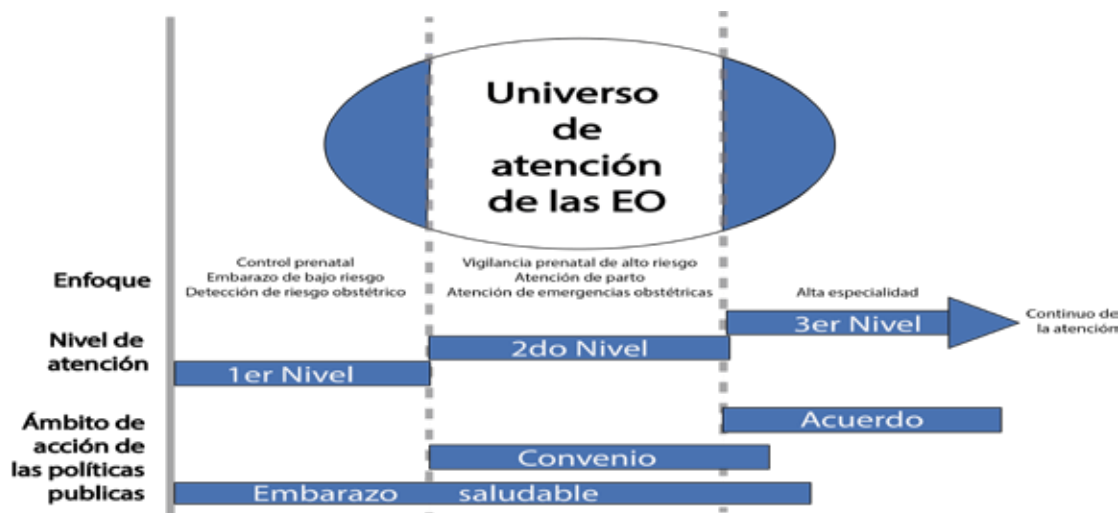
Universo de atención de las EO

Enfoque

Control prenatal
Embarazo de bajo riesgo
Detección de riesgo obstétrico

Vigilancia prenatal de alto riesgo
Atención de parto
Atención de emergencias obstétricas

Alta especialidad

Nivel de atención

1er Nivel

2do Nivel

3er Nivel

Continuo de la atención

Ámbito de acción de las políticas publicas

Acuerdo

Convenio

Embarazo saludable